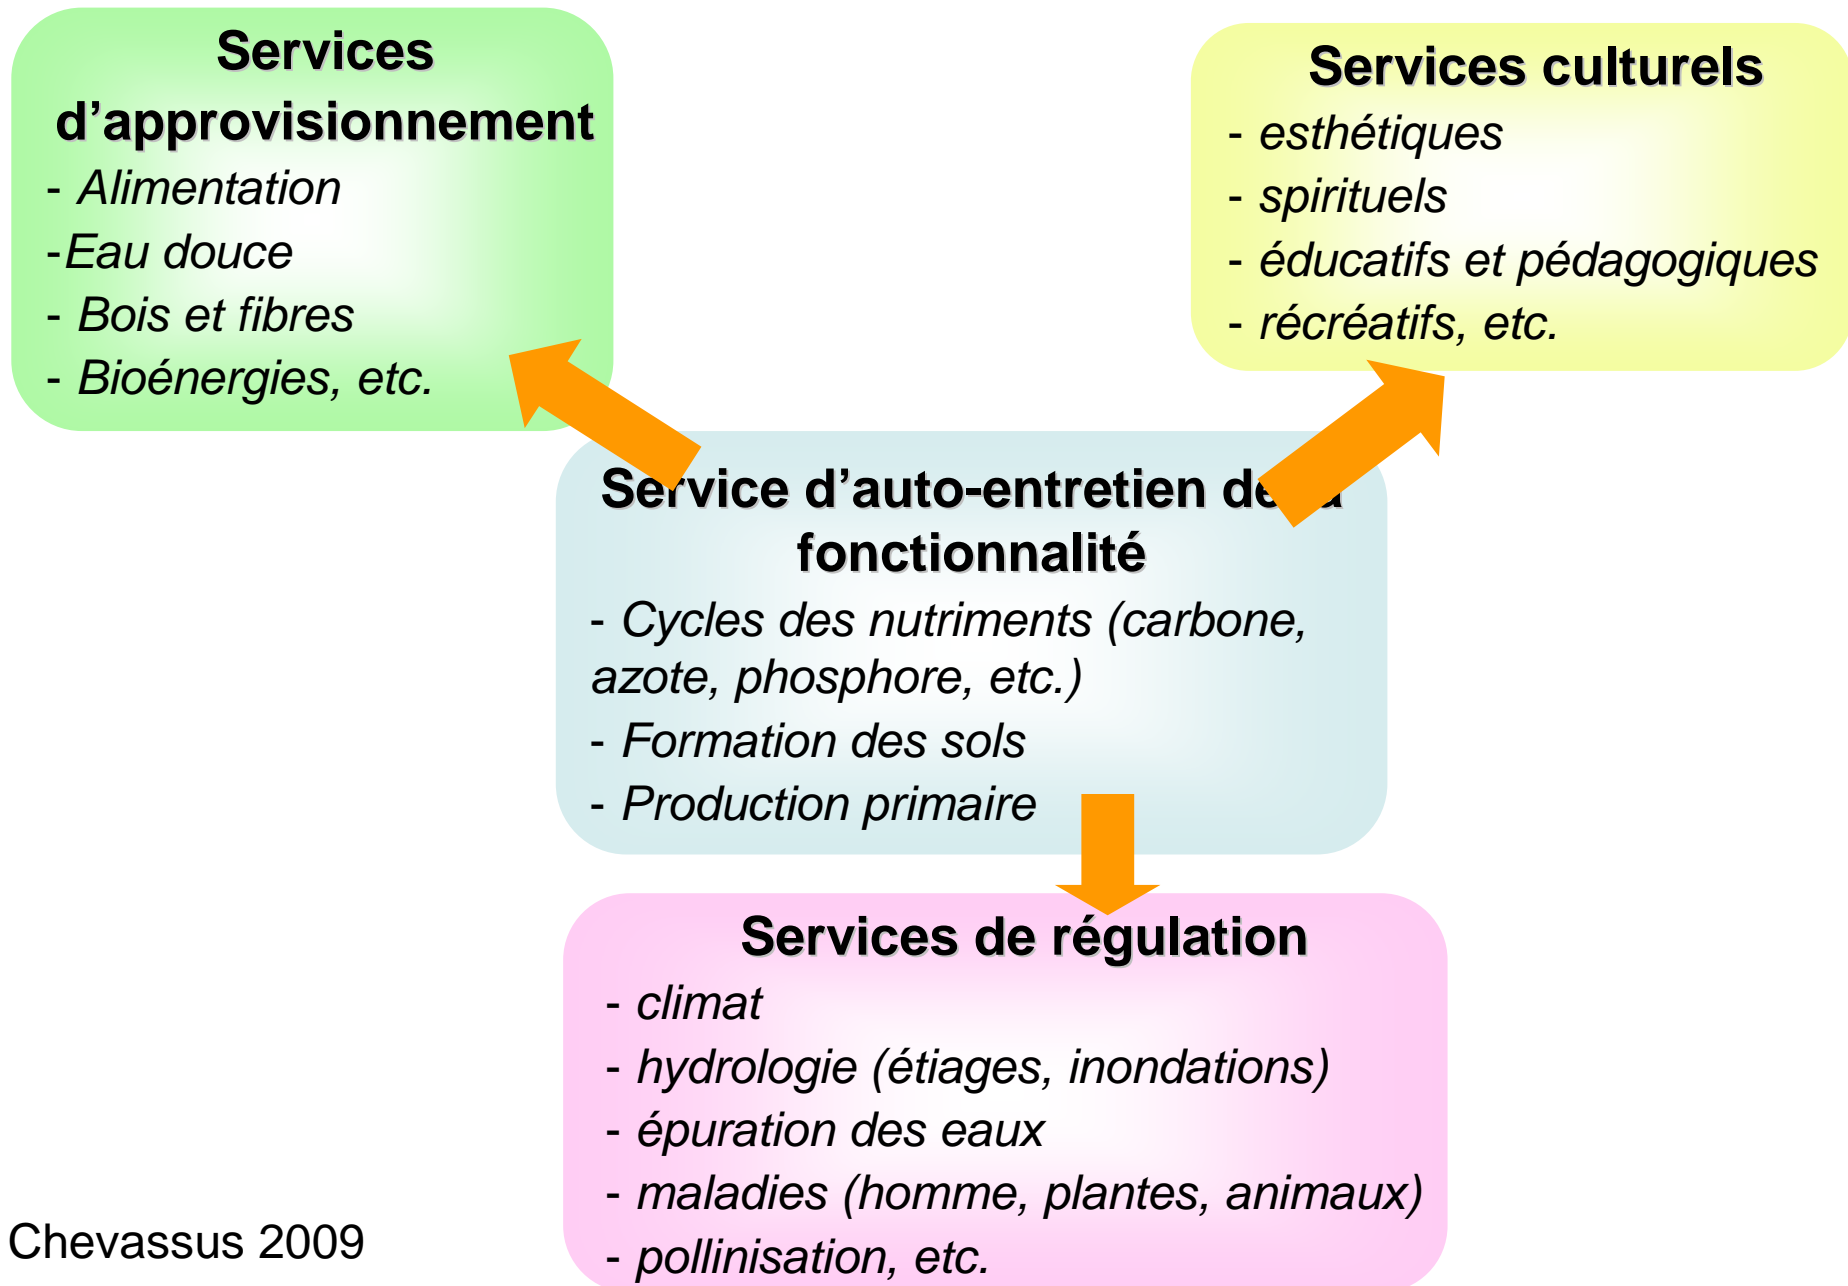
Services d’approvisionnement
- Alimentation
-Eau douce
- Bois et fibres
- Bioénergies, etc.

Services culturels
- esthétiques
- spirituels
- éducatifs et pédagogiques
- récréatifs, etc.

Service d’auto-entretien de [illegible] fonctionnalité
- Cycles des nutriments (carbone, azote, phosphore, etc.)
- Formation des sols
- Production primaire

Services de régulation
- climat
- hydrologie (étiages, inondations)
- épuration des eaux
- maladies (homme, plantes, animaux)
- pollinisation, etc.

Chevassus 2009